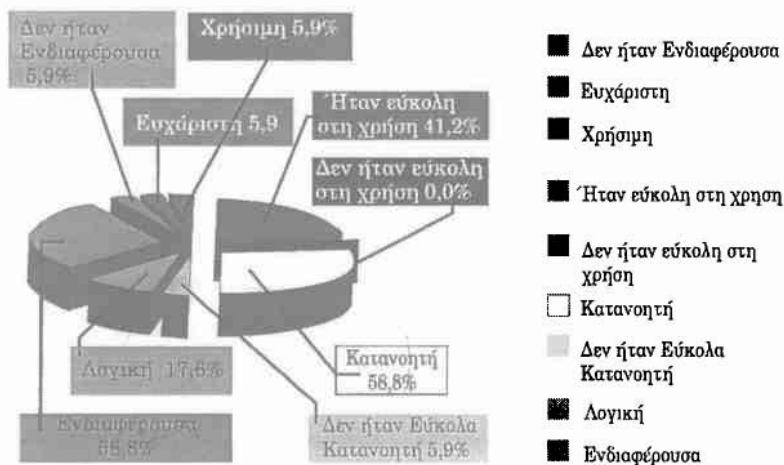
Δεν ήταν Ενδιαφέρουσα 5,9%

Χρήσιμη 5,9%

Ευχάριστη 5,9

Ήταν εύκολη στη χρήση 41,2%

Δεν ήταν εύκολη στη χρήση 0,0%

Λογική 17,6%

Κατανοητή 58,8%

Ενδιαφέρουσα 88,8%

Δεν ήταν Εύκολα Κατανοητή 5,9%

Δεν ήταν Ενδιαφέρουσα
Ευχάριστη
Χρήσιμη
Ήταν εύκολη στη χρηση
Δεν ήταν εύκολη στη χρήση
Κατανοητή
Δεν ήταν Εύκολα Κατανοητή
Λογική
Ενδιαφέρουσα